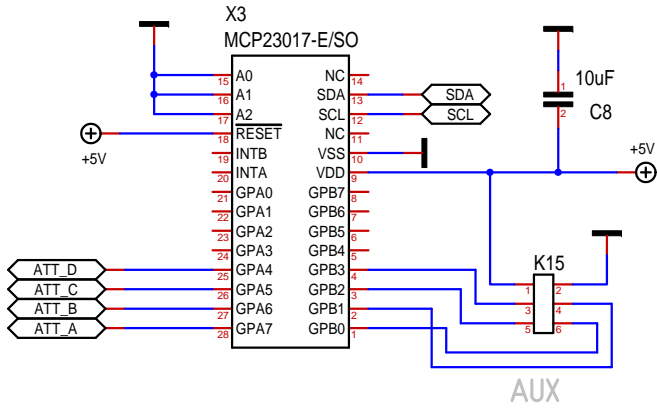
X3
MCP23017-E/SO

| Pin | Left | Right | Pin |
|---|---|---|---|
| 15 | A0 | NC | 14 |
| 16 | A1 | SDA | 13 |
| 17 | A2 | SCL | 12 |
| 18 | RESET | NC | 11 |
| 19 | INTB | VSS | 10 |
| 20 | INTA | VDD | 9 |
| 21 | GPA0 | GPB7 | 8 |
| 22 | GPA1 | GPB6 | 7 |
| 23 | GPA2 | GPB5 | 6 |
| 24 | GPA3 | GPB4 | 5 |
| 25 | GPA4 | GPB3 | 4 |
| 26 | GPA5 | GPB2 | 3 |
| 27 | GPA6 | GPB1 | 2 |
| 28 | GPA7 | GPB0 | 1 |

SDA
SCL
+5V
ATT_D
ATT_C
ATT_B
ATT_A
1
2
10uF
C8
+5V
K15
1 2
3 4
5 6
AUX